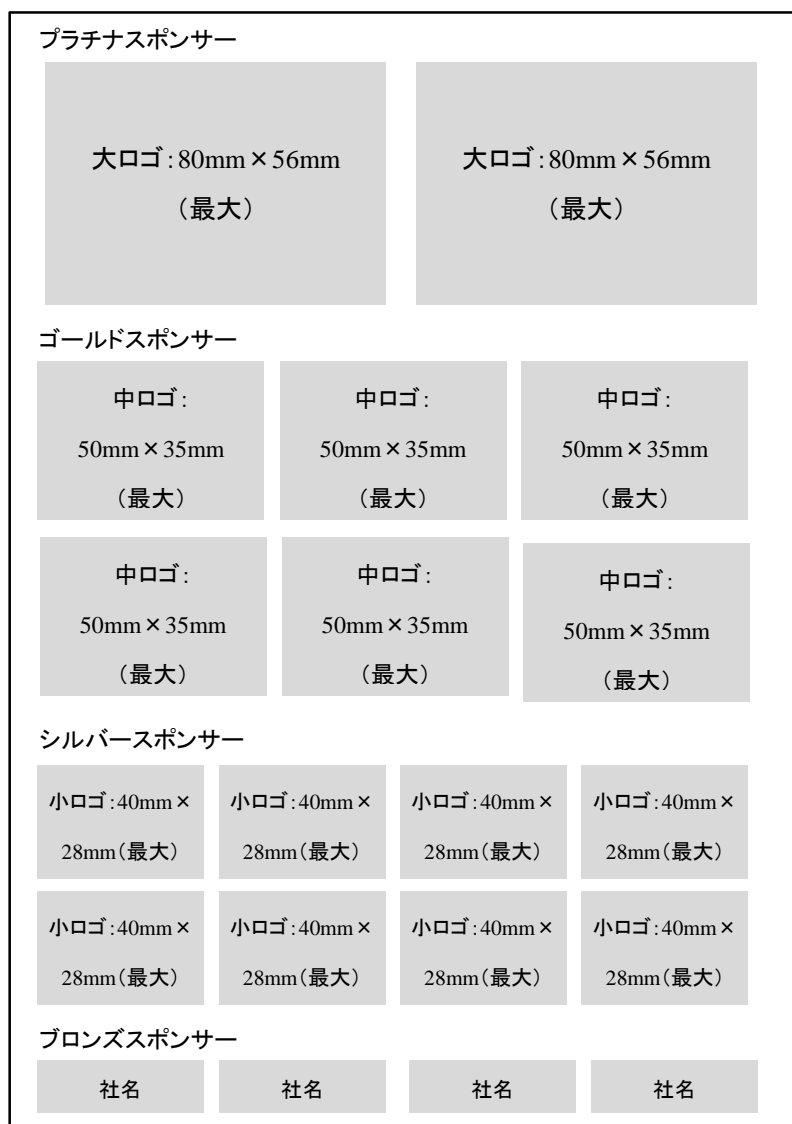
プラチナスポンサー

大ロゴ:80mm×56mm
（最大）

大ロゴ:80mm×56mm
（最大）

ゴールドスポンサー

中ロゴ:
50mm×35mm
（最大）

中ロゴ:
50mm×35mm
（最大）

中ロゴ:
50mm×35mm
（最大）

中ロゴ:
50mm×35mm
（最大）

中ロゴ:
50mm×35mm
（最大）

中ロゴ:
50mm×35mm
（最大）

シルバースポンサー

小ロゴ:40mm×
28mm（最大）

小ロゴ:40mm×
28mm（最大）

小ロゴ:40mm×
28mm（最大）

小ロゴ:40mm×
28mm（最大）

小ロゴ:40mm×
28mm（最大）

小ロゴ:40mm×
28mm（最大）

小ロゴ:40mm×
28mm（最大）

小ロゴ:40mm×
28mm（最大）

ブロンズスポンサー

社名

社名

社名

社名